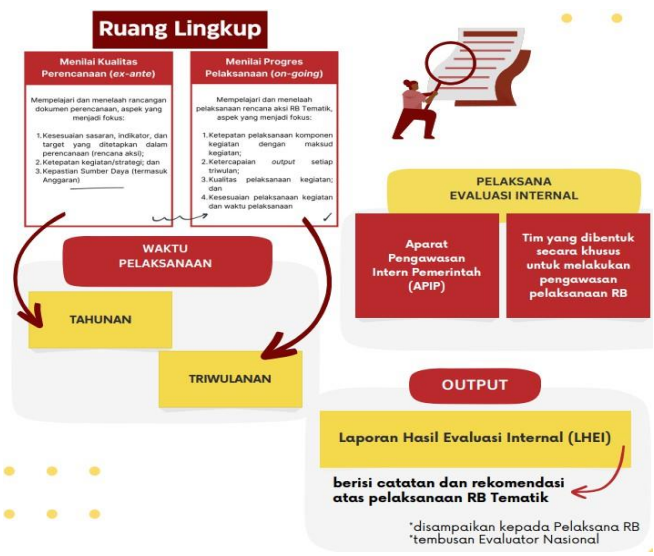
Ruang Lingkup

Menilai Kualitas Perencanaan (ex-ante)

Mempelajari dan menelaah rancangan dokumen perencanaan, aspek yang menjadi fokus:

1. Kesesuaian sasaran, indikator, dan target yang ditetapkan dalam perencanaan (rencana aksi);
2. Ketepatan kegiatan/strategi; dan
3. Kepastian Sumber Daya (termasuk Anggaran)

Menilai Progres Pelaksanaan (on-going)

Mempelajari dan menelaah pelaksanaan rencana aksi RB Tematik, aspek yang menjadi fokus:

1. Ketepatan pelaksanaan komponen kegiatan dengan maksud kegiatan;
2. Ketercapaian output setiap triwulan;
3. Kualitas pelaksanaan kegiatan; dan
4. Kesesuaian pelaksanaan kegiatan dan waktu pelaksanaan

WAKTU PELAKSANAAN

TAHUNAN

TRIWULANAN

PELAKSANA EVALUASI INTERNAL

Aparat Pengawasan Intern Pemerintah (APIP)

Tim yang dibentuk secara khusus untuk melakukan pengawasan pelaksanaan RB

OUTPUT

Laporan Hasil Evaluasi Internal (LHEI)

berisi catatan dan rekomendasi atas pelaksanaan RB Tematik

*disampaikan kepada Pelaksana RB
*tembusan Evaluator Nasional